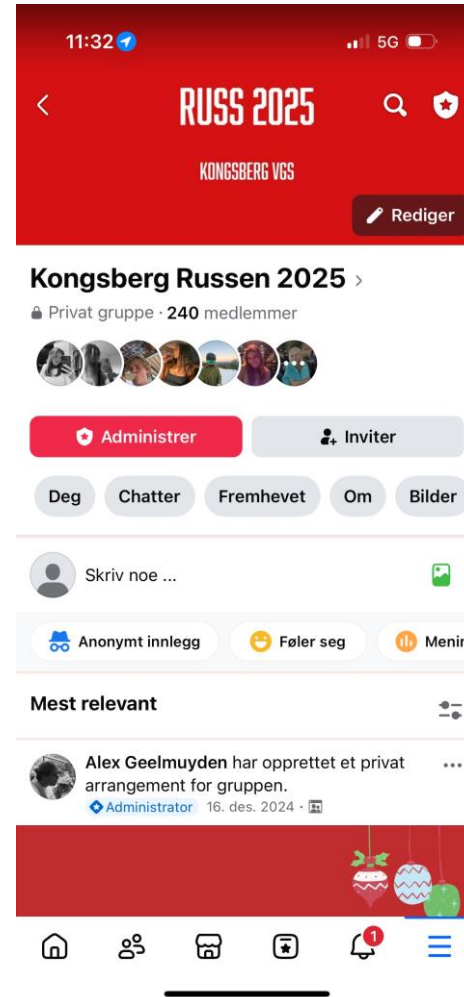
11:32
5G

RUSS 2025

KONGSBERG VGS

Rediger

Kongsberg Russen 2025 >

Privat gruppe · 240 medlemmer

Administrer

Inviter

Deg

Chatter

Fremhevet

Om

Bilder

Skriv noe ...

Anonymt innlegg

Føler seg

Menin

Mest relevant

Alex Geelmuyden har opprettet et privat arrangement for gruppen.

Administrator 16. des. 2024 ·

1